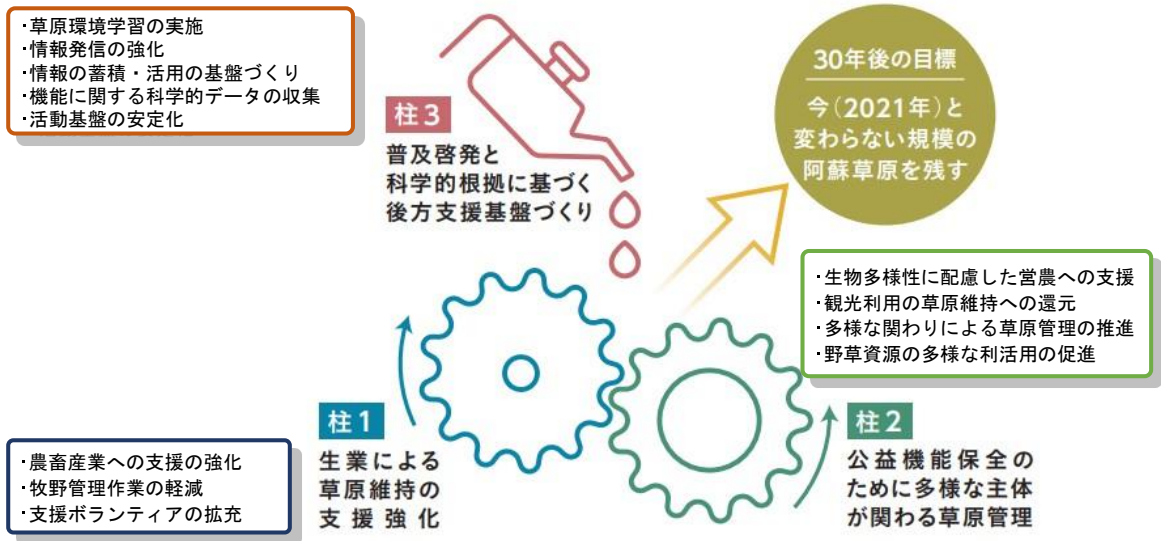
・草原環境学習の実施
・情報発信の強化
・情報の蓄積・活用の基盤づくり
・機能に関する科学的データの収集
・活動基盤の安定化

柱3
普及啓発と
科学的根拠に基づく
後方支援基盤づくり

30年後の目標
今(2021年)と
変わらない規模の
阿蘇草原を残す

・生物多様性に配慮した営農への支援
・観光利用の草原維持への還元
・多様な関わりによる草原管理の推進
・野草資源の多様な利活用の促進

柱1
生業による
草原維持の
支援強化

柱2
公益機能保全の
ために多様な主体
が関わる草原管理

・農畜産業への支援の強化
・牧野管理作業の軽減
・支援ボランティアの拡充